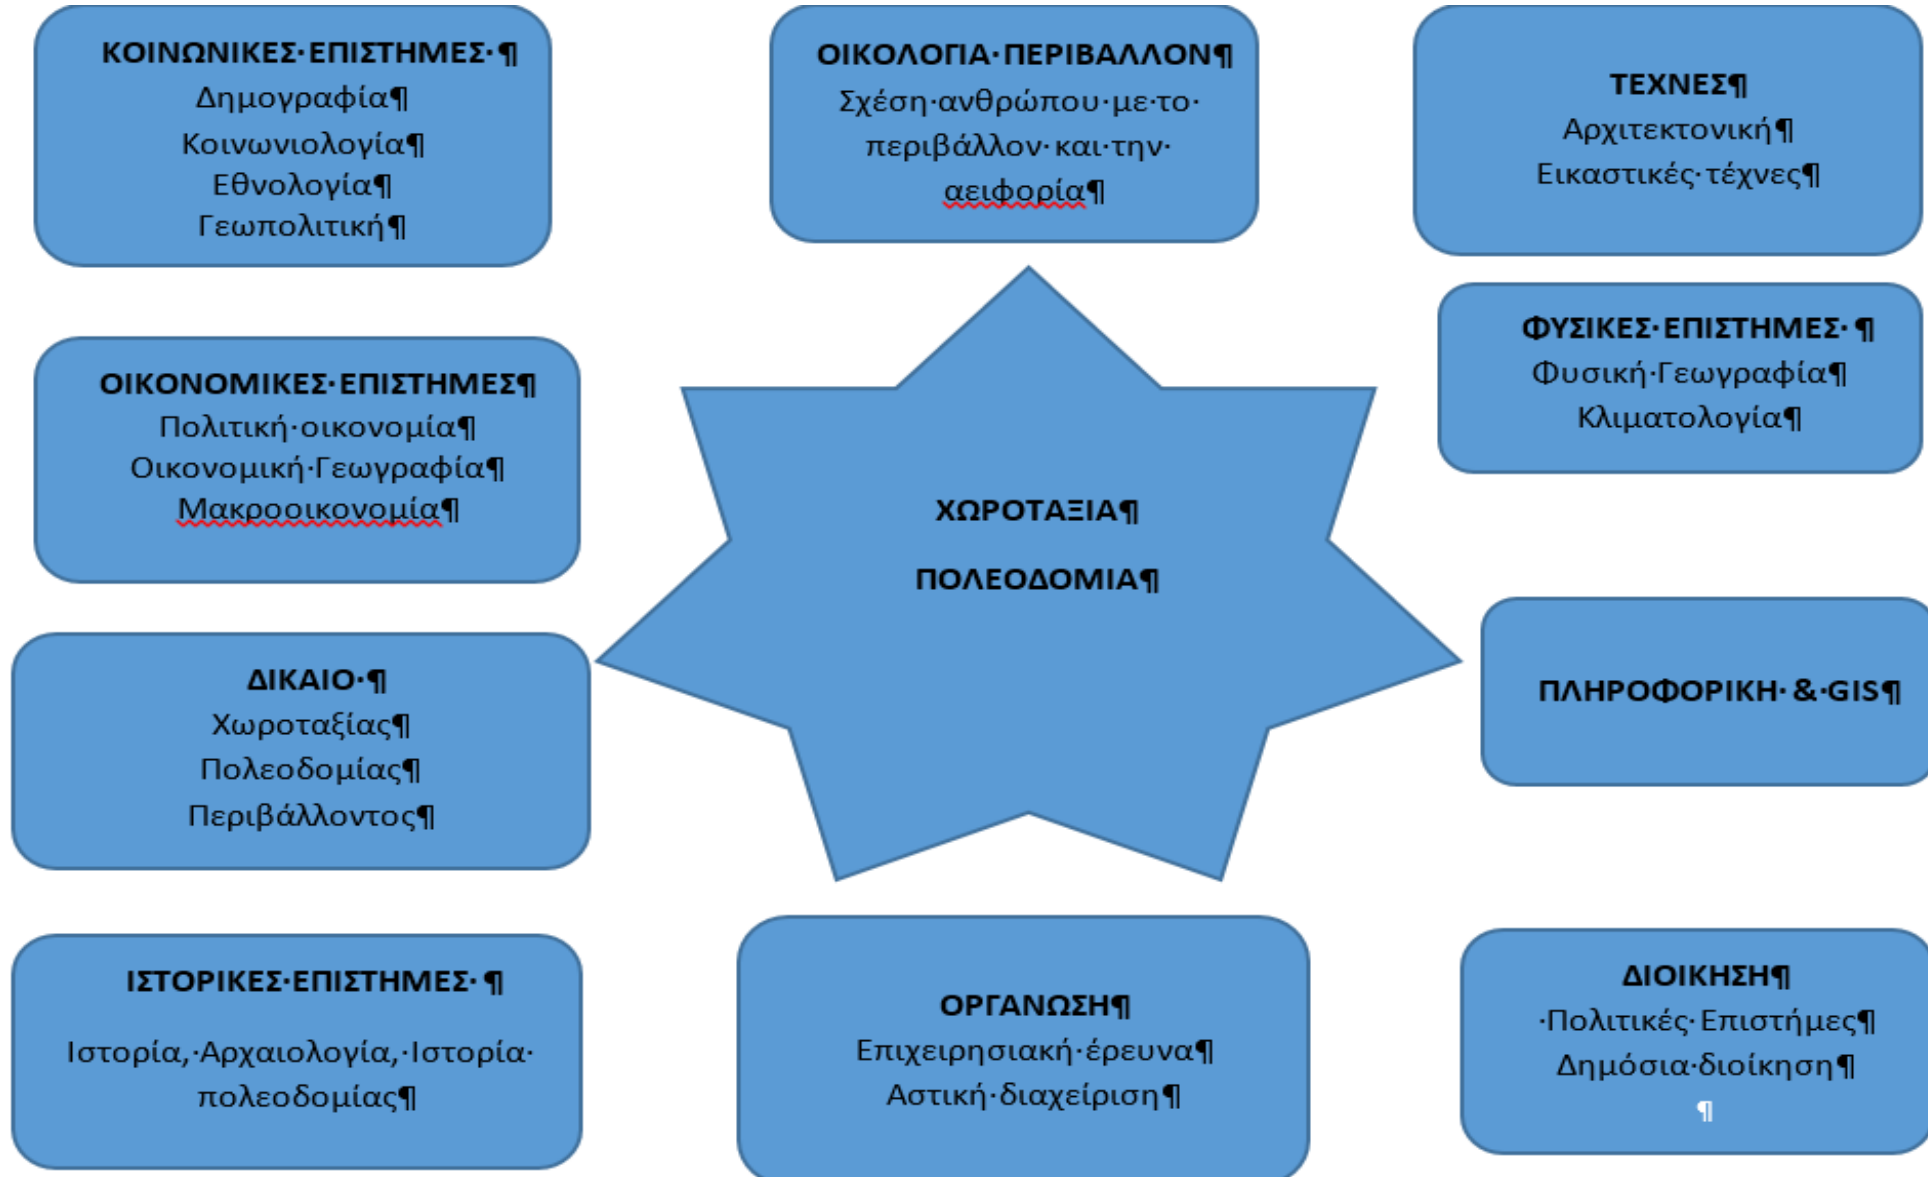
ΚΟΙΝΩΝΙΚΕΣ·ΕΠΙΣΤΗΜΕΣ·¶
Δημογραφία¶
Κοινωνιολογία¶
Εθνολογία¶
Γεωπολιτική¶

ΟΙΚΟΛΟΓΙΑ·ΠΕΡΙΒΑΛΛΟΝ¶
Σχέση·ανθρώπου·με·το·περιβάλλον·και·την·αειφορία¶

ΤΕΧΝΕΣ¶
Αρχιτεκτονική¶
Εικαστικές·τέχνες¶

ΦΥΣΙΚΕΣ·ΕΠΙΣΤΗΜΕΣ·¶
Φυσική·Γεωγραφία¶
Κλιματολογία¶

ΟΙΚΟΝΟΜΙΚΕΣ·ΕΠΙΣΤΗΜΕΣ¶
Πολιτική·οικονομία¶
Οικονομική·Γεωγραφία¶
Μακροοικονομία¶

ΧΩΡΟΤΑΞΙΑ¶
ΠΟΛΕΟΔΟΜΙΑ¶

ΔΙΚΑΙΟ·¶
Χωροταξίας¶
Πολεοδομίας¶
Περιβάλλοντος¶

ΠΛΗΡΟΦΟΡΙΚΗ·&·GIS¶

ΙΣΤΟΡΙΚΕΣ·ΕΠΙΣΤΗΜΕΣ·¶
Ιστορία,·Αρχαιολογία,·Ιστορία·πολεοδομίας¶

ΟΡΓΑΝΩΣΗ¶
Επιχειρησιακή·έρευνα¶
Αστική·διαχείριση¶

ΔΙΟΙΚΗΣΗ¶
·Πολιτικές·Επιστήμες¶
Δημόσια·διοίκηση¶
¶